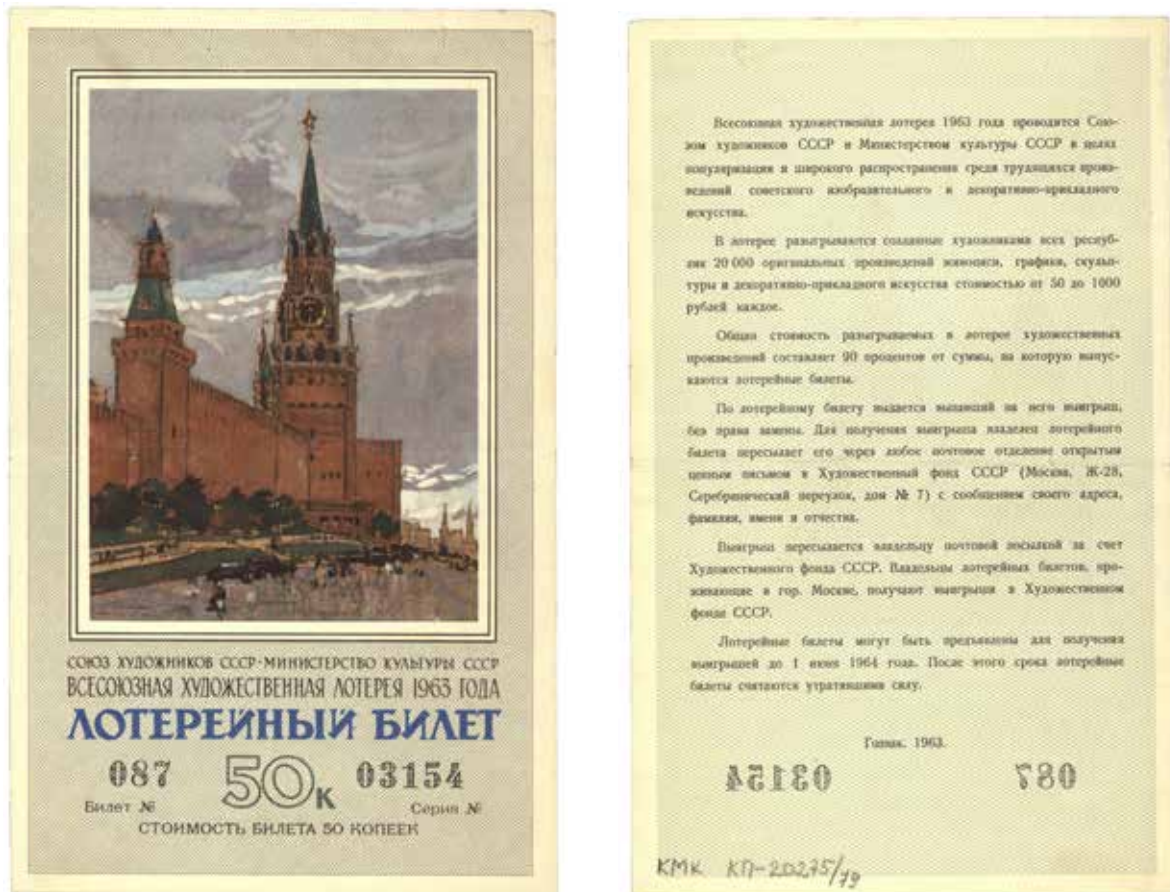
СОЮЗ ХУДОЖНИКОВ СССР·МИНИСТЕРСТВО КУЛЬТУРЫ СССР
ВСЕСОЮЗНАЯ ХУДОЖЕСТВЕННАЯ ЛОТЕРЕЯ 1963 ГОДА
ЛОТЕРЕЙНЫЙ БИЛЕТ

087 50к 03154
Билет № Серия №
СТОИМОСТЬ БИЛЕТА 50 КОПЕЕК

Всесоюзная художественная лотерея 1963 года проводится Союзом художников СССР и Министерством культуры СССР в целях популяризации и широкого распространения среди трудящихся произведений советского изобразительного и декоративно-прикладного искусства.

В лотерее разыгрываются созданные художниками всех республик 20 000 оригинальных произведений живописи, графики, скульптуры и декоративно-прикладного искусства стоимостью от 50 до 1000 рублей каждое.

Общая стоимость разыгрываемых в лотерее художественных произведений составляет 90 процентов от суммы, на которую выпускаются лотерейные билеты.

По лотерейному билету выдается выпавший на него выигрыш, без права замены. Для получения выигрыша владелец лотерейного билета пересылает его через любое почтовое отделение открытым ценным письмом в Художественный фонд СССР (Москва, Ж-28, Серебрянический переулок, дом № 7) с сообщением своего адреса, фамилии, имени и отчества.

Выигрыш пересылается владельцу почтовой посылкой за счет Художественного фонда СССР. Владельцы лотерейных билетов, проживающие в гор. Москве, получают выигрыши в Художественном фонде СССР.

Лотерейные билеты могут быть предъявлены для получения выигрышей до 1 июня 1964 года. После этого срока лотерейные билеты считаются утратившими силу.

Гознак. 1963.

03154 087

КМК КП-20275/19